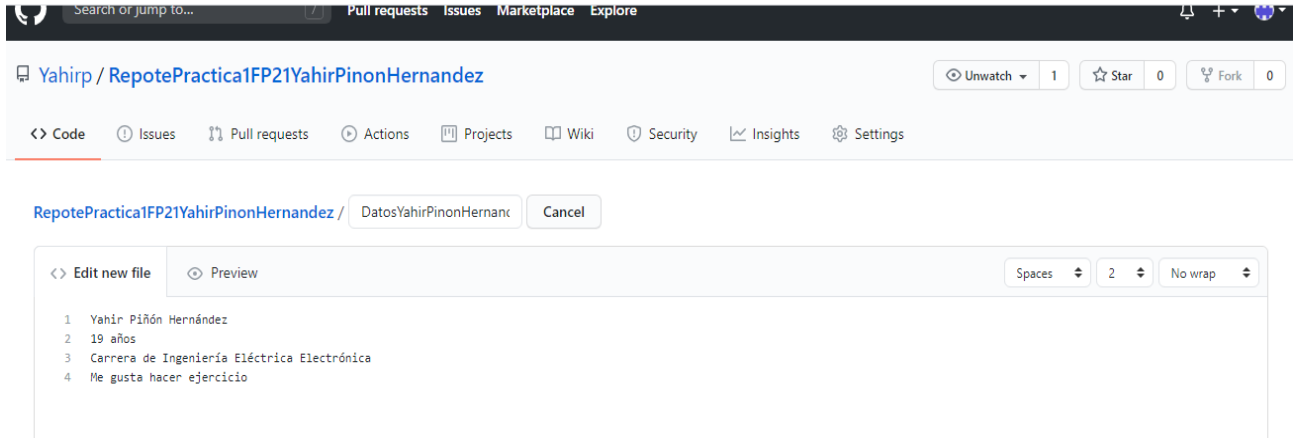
Search or jump to... / Pull requests Issues Marketplace Explore

Yahirp / RepotePractica1FP21YahirPinonHernandez

Unwatch 1 Star 0 Fork 0

<> Code Issues Pull requests Actions Projects Wiki Security Insights Settings

RepotePractica1FP21YahirPinonHernandez / DatosYahirPinonHernanc Cancel

<> Edit new file Preview

Spaces 2 No wrap

1 Yahir Piñón Hernández
2 19 años
3 Carrera de Ingeniería Eléctrica Electrónica
4 Me gusta hacer ejercicio